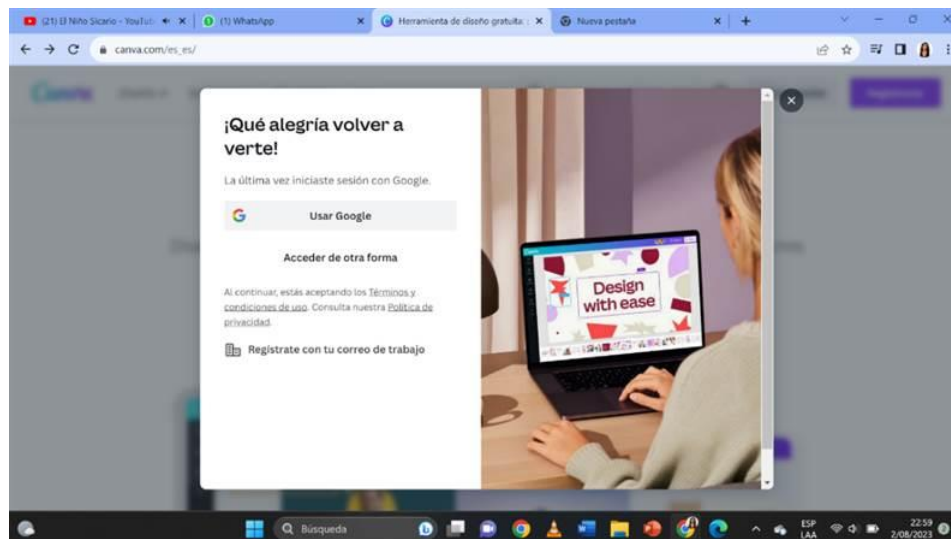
(21) El Niño Sicario - YouTub ×
(1) WhatsApp ×
Herramienta de diseño gratuita ×
Nueva pestaña ×
+

canva.com/es_es/

¡Qué alegría volver a verte!

La última vez iniciaste sesión con Google.

Usar Google

Acceder de otra forma

Al continuar, estás aceptando los Términos y condiciones de uso. Consulta nuestra Política de privacidad.

Regístrate con tu correo de trabajo

Design with ease

Búsqueda

ESP
LAA

22:59
2/08/2023